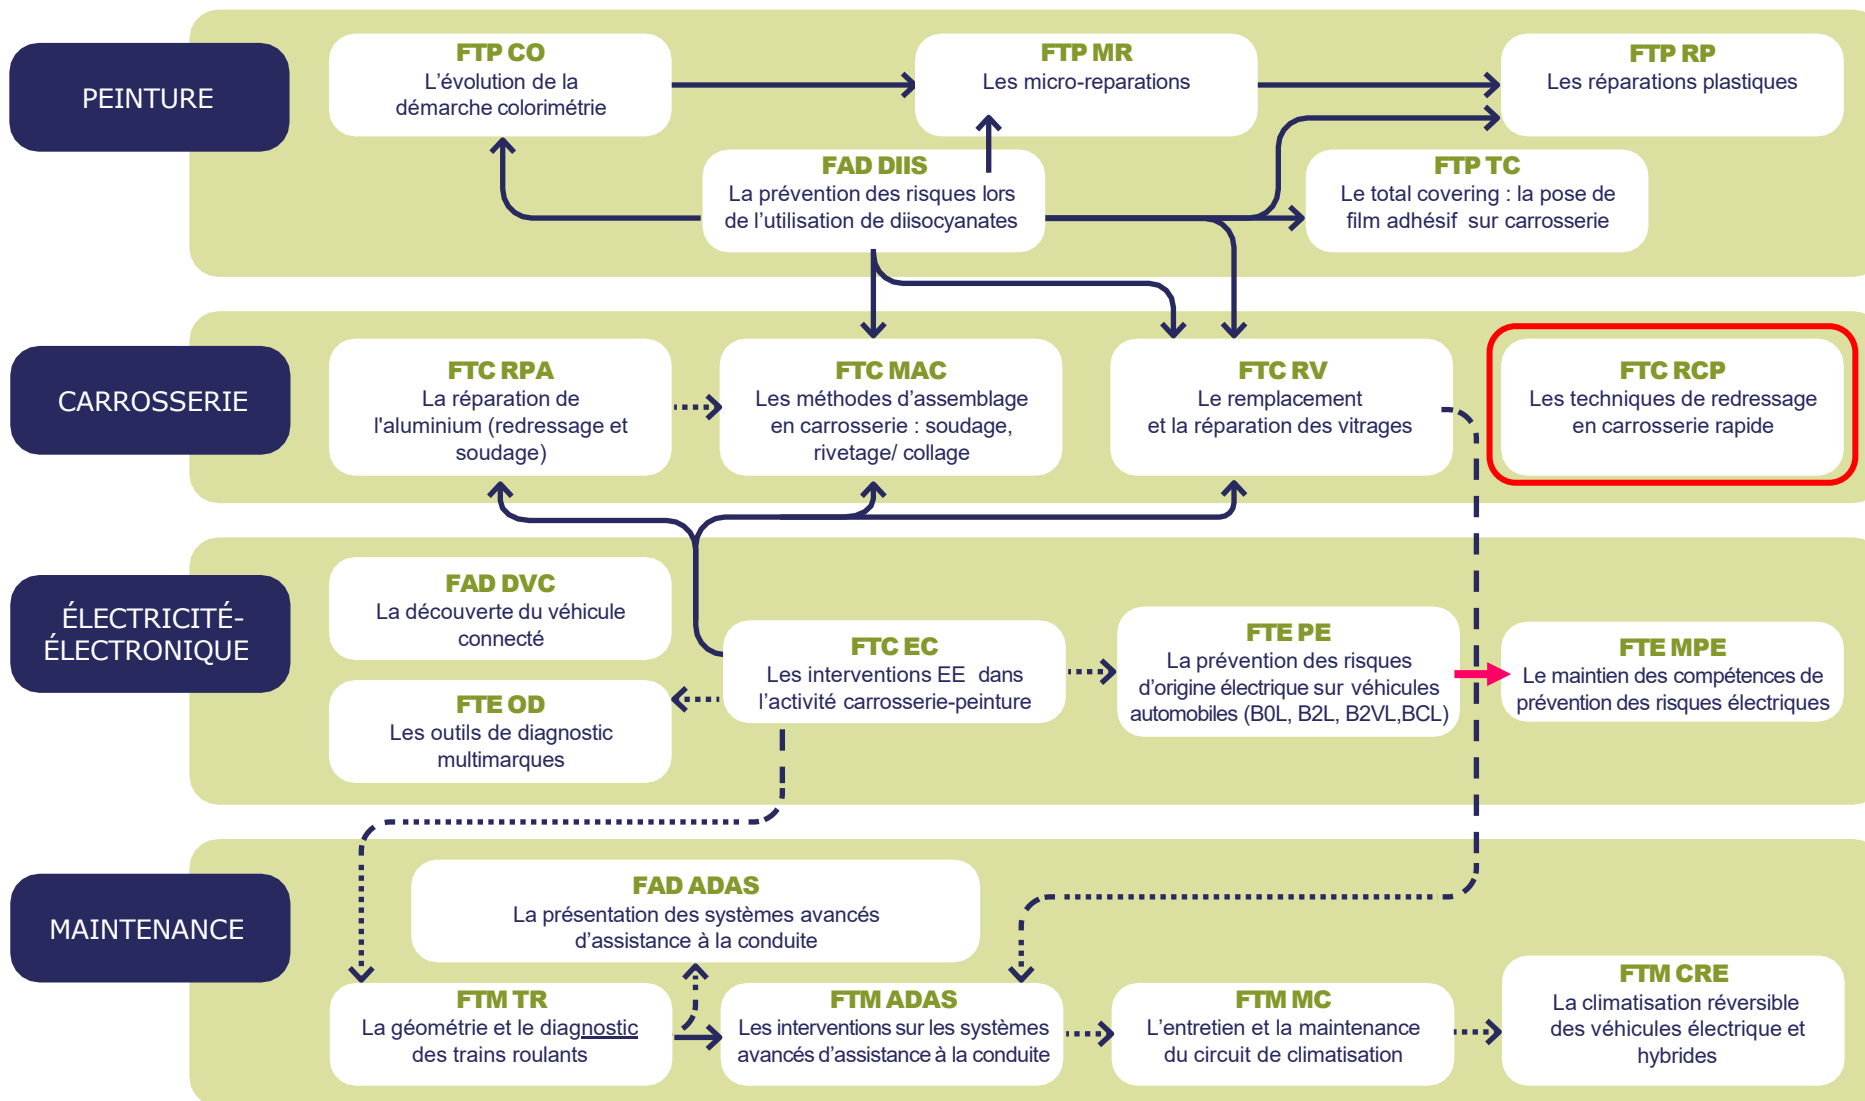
PEINTURE

FTP CO
L'évolution de la démarche colorimétrie

FTP MR
Les micro-reparations

FTP RP
Les réparations plastiques

FAD DIIS
La prévention des risques lors de l'utilisation de diisocyanates

FTP TC
Le total covering : la pose de film adhésif sur carrosserie

CARROSSERIE

FTC RPA
La réparation de l'aluminium (redressage et soudage)

FTC MAC
Les méthodes d'assemblage en carrosserie : soudage, rivetage/ collage

FTC RV
Le remplacement et la réparation des vitrages

FTC RCP
Les techniques de redressage en carrosserie rapide

ÉLECTRICITÉ-ÉLECTRONIQUE

FAD DVC
La découverte du véhicule connecté

FTE OD
Les outils de diagnostic multimarques

FTC EC
Les interventions EE dans l'activité carrosserie-peinture

FTE PE
La prévention des risques d'origine électrique sur véhicules automobiles (B0L, B2L, B2VL,BCL)

FTE MPE
Le maintien des compétences de prévention des risques électriques

MAINTENANCE

FAD ADAS
La présentation des systèmes avancés d'assistance à la conduite

FTM TR
La géométrie et le diagnostic des trains roulants

FTM ADAS
Les interventions sur les systèmes avancés d'assistance à la conduite

FTM MC
L'entretien et la maintenance du circuit de climatisation

FTM CRE
La climatisation réversible des véhicules électrique et hybrides